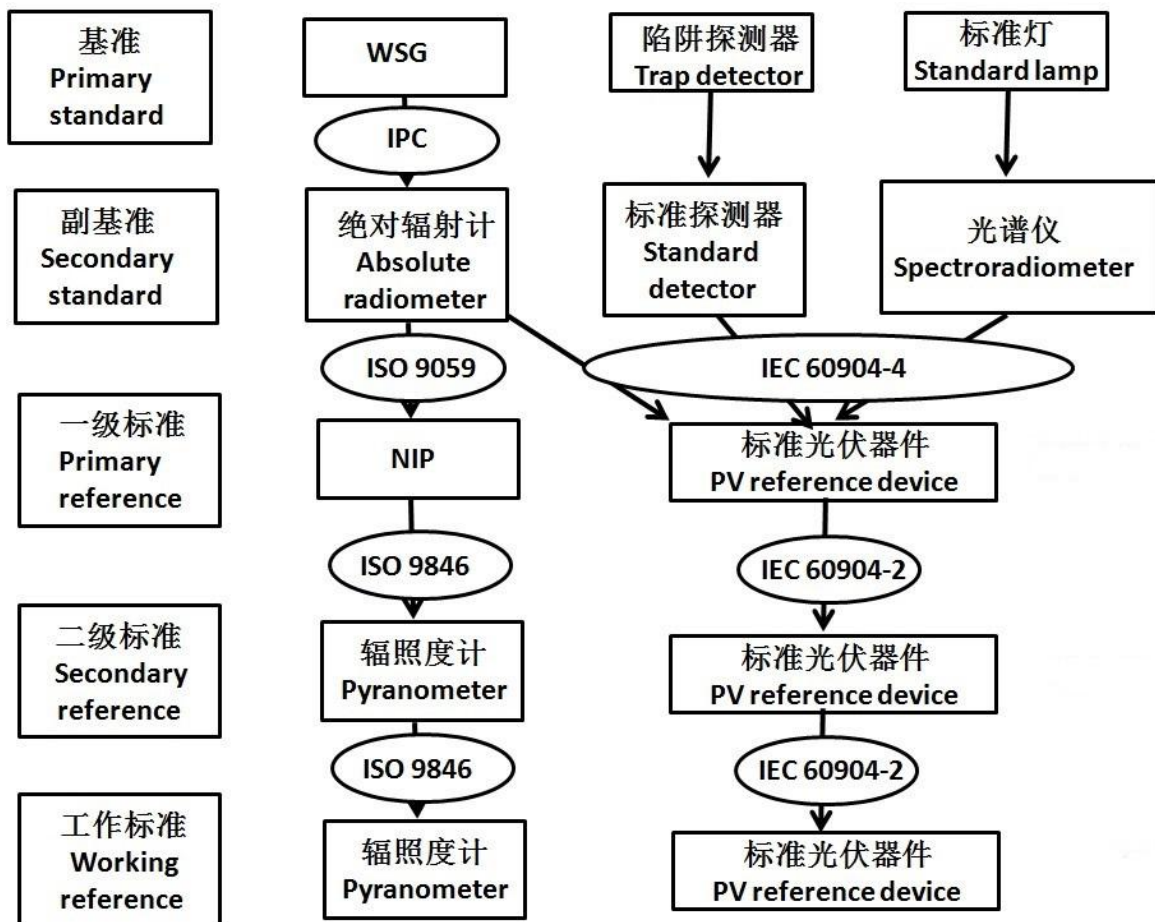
基准
Primary standard

WSG

陷阱探测器
Trap detector

标准灯
Standard lamp

IPC

副基准
Secondary standard

绝对辐射计
Absolute radiometer

标准探测器
Standard detector

光谱仪
Spectroradiometer

ISO 9059

IEC 60904-4

一级标准
Primary reference

NIP

标准光伏器件
PV reference device

ISO 9846

IEC 60904-2

二级标准
Secondary reference

辐照度计
Pyranometer

标准光伏器件
PV reference device

ISO 9846

IEC 60904-2

工作标准
Working reference

辐照度计
Pyranometer

标准光伏器件
PV reference device